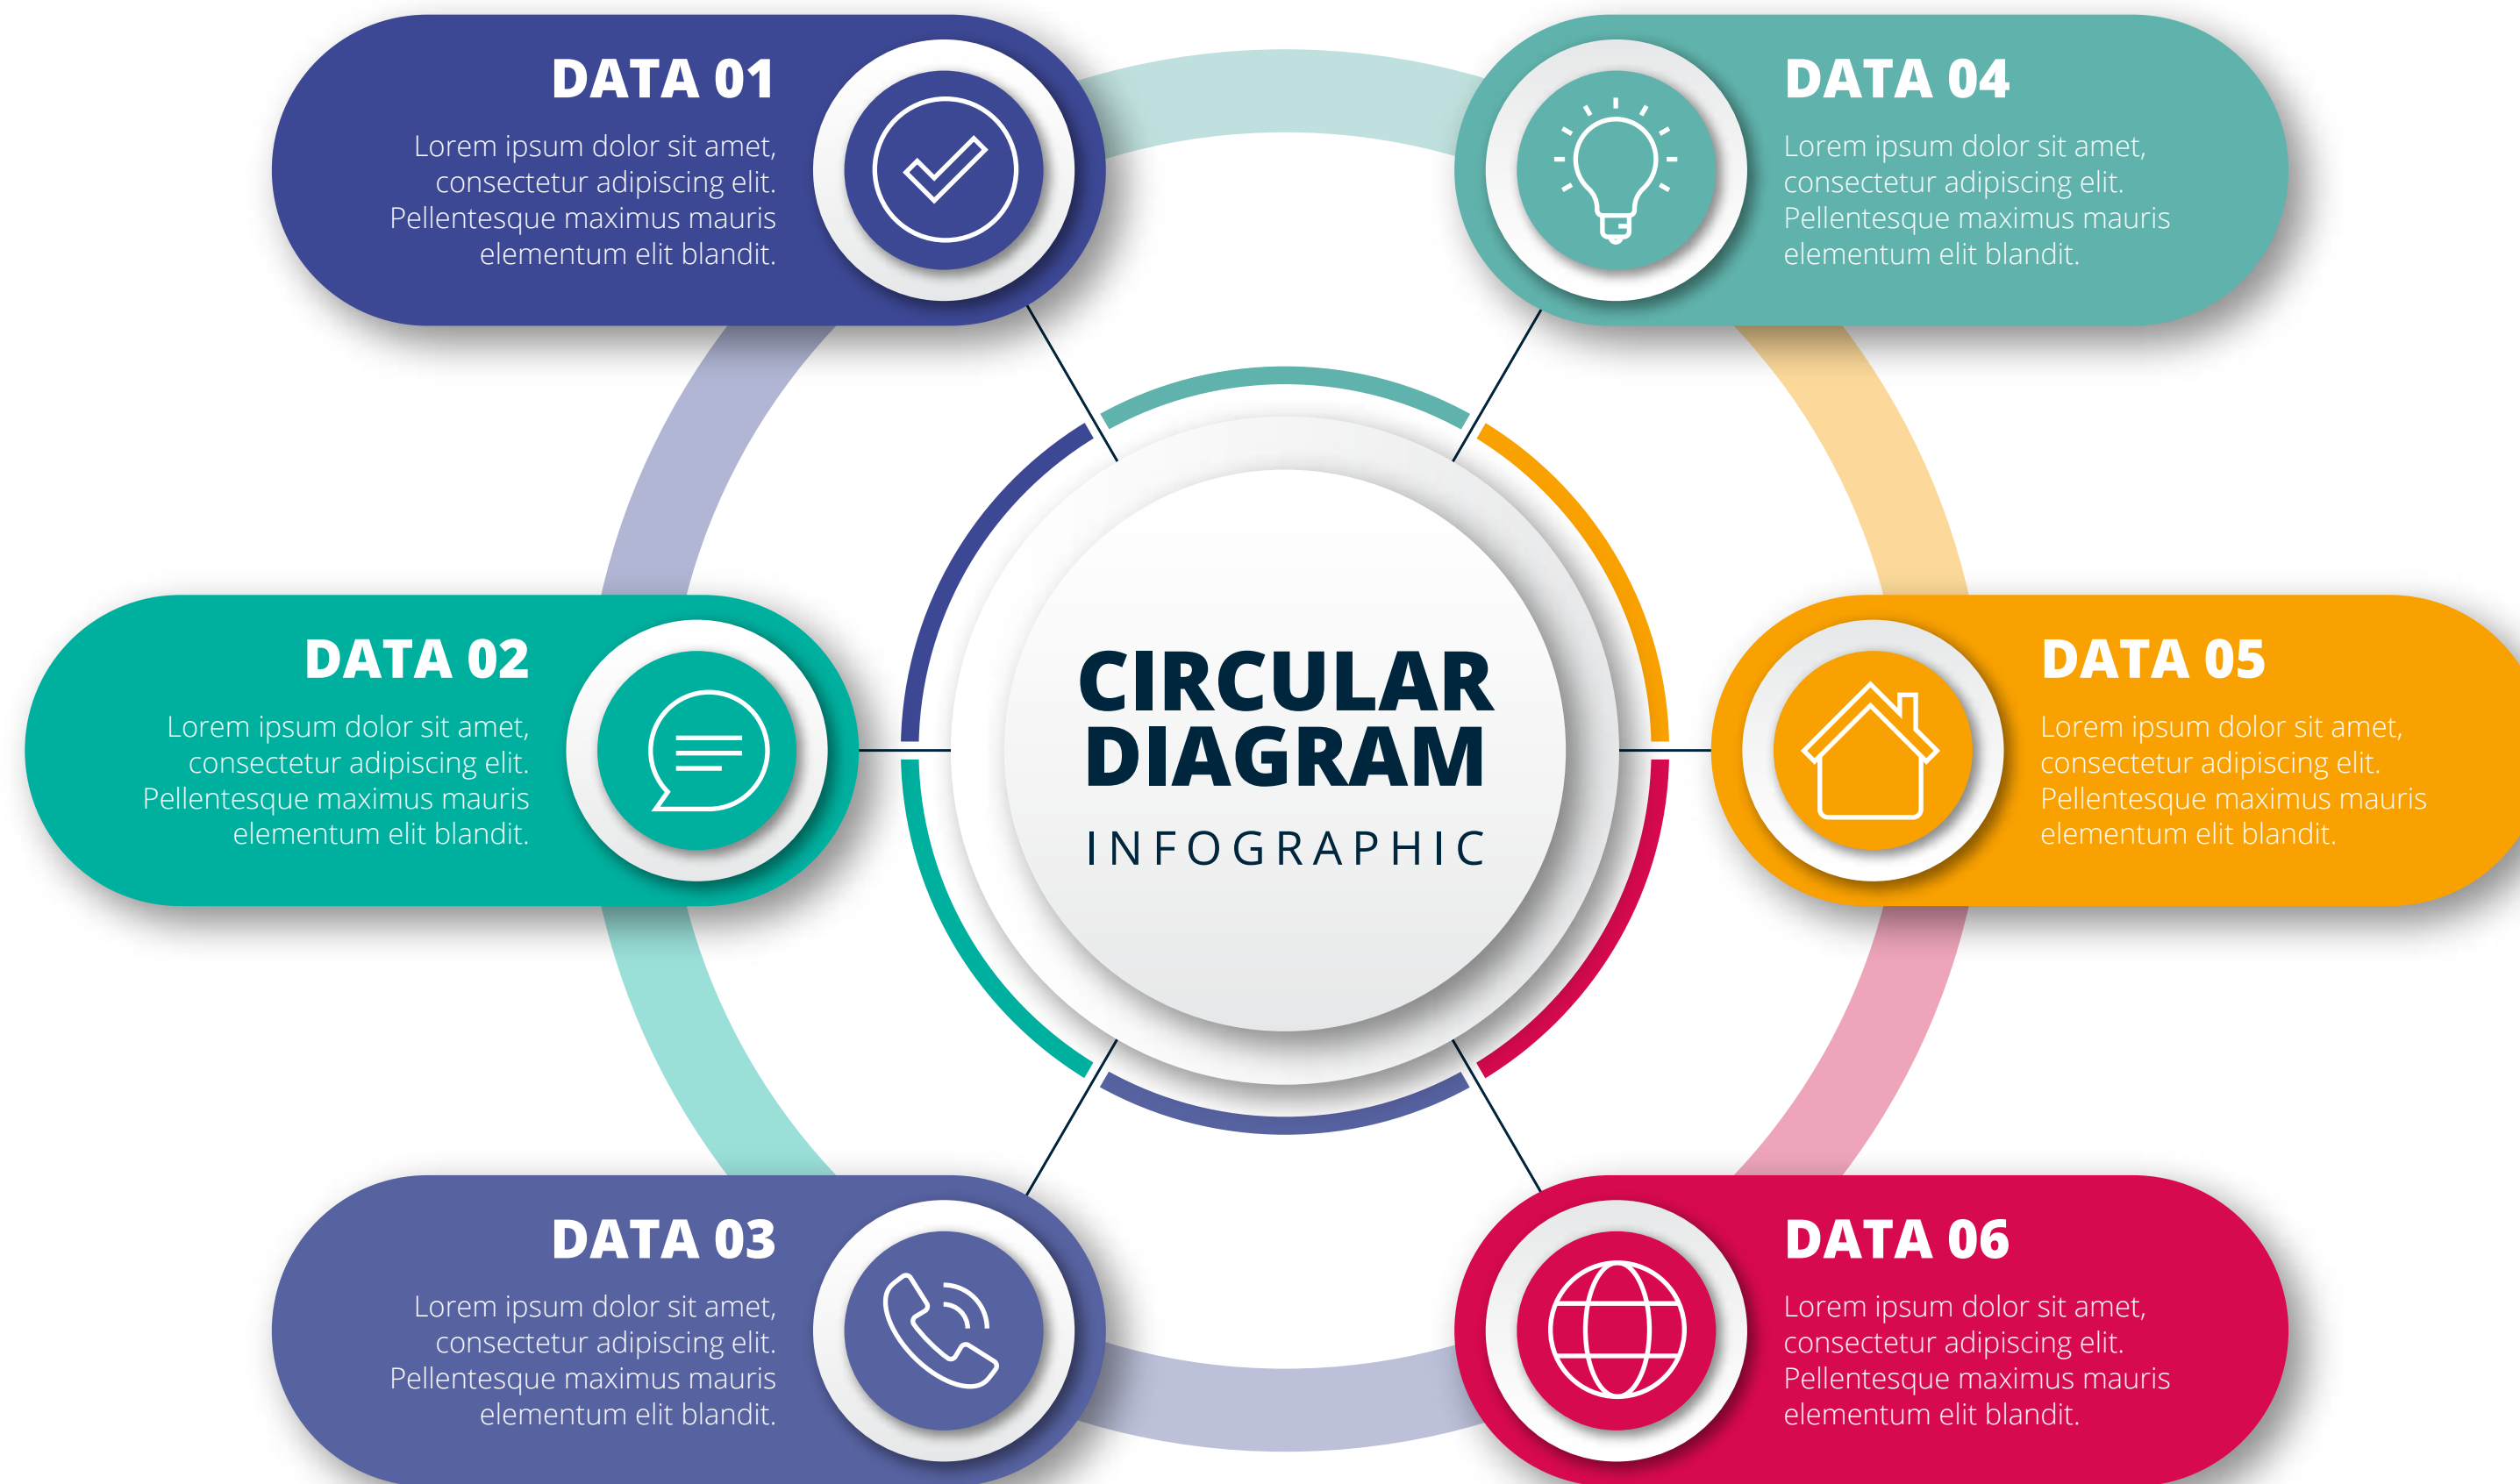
DATA 01

Lorem ipsum dolor sit amet, consectetur adipiscing elit. Pellentesque maximus mauris elementum elit blandit.

DATA 04

Lorem ipsum dolor sit amet, consectetur adipiscing elit. Pellentesque maximus mauris elementum elit blandit.

DATA 02

Lorem ipsum dolor sit amet, consectetur adipiscing elit. Pellentesque maximus mauris elementum elit blandit.

CIRCULAR DIAGRAM

INFOGRAPHIC

DATA 05

Lorem ipsum dolor sit amet, consectetur adipiscing elit. Pellentesque maximus mauris elementum elit blandit.

DATA 03

Lorem ipsum dolor sit amet, consectetur adipiscing elit. Pellentesque maximus mauris elementum elit blandit.

DATA 06

Lorem ipsum dolor sit amet, consectetur adipiscing elit. Pellentesque maximus mauris elementum elit blandit.